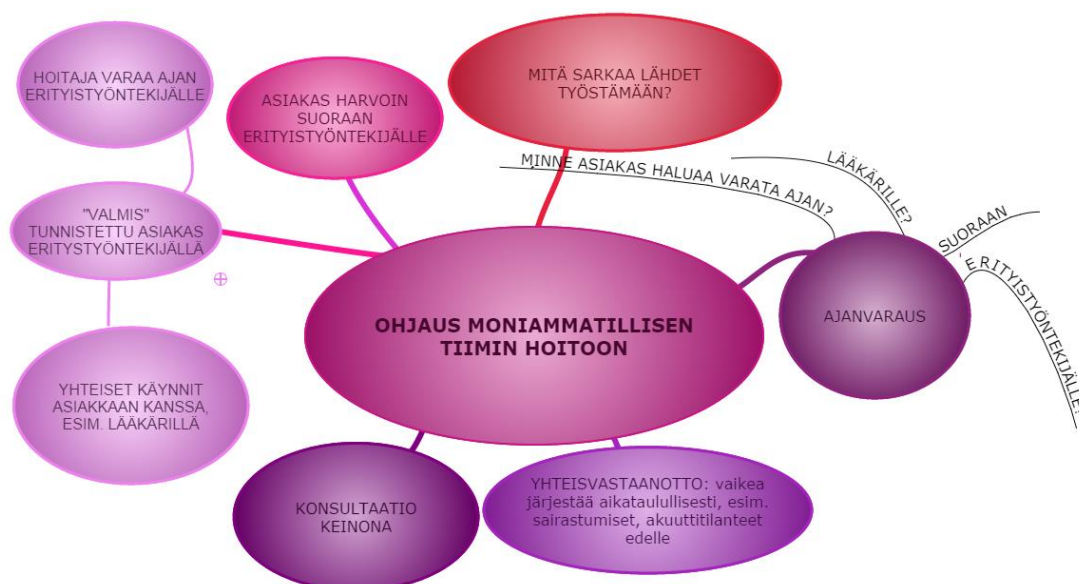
HOITAJA VARAA AJAN ERITYISTYÖNTEKIJÄLLE

ASIAKAS HARVOIN SUORAAN ERITYISTYÖNTEKIJÄLLE

MITÄ SARKAA LÄHDET TYÖSTÄMÄÄN?

MINNE ASIAKAS HALUAA VARATA AJAN?

LÄÄKÄRILLE?

SUORAAN

ERITYISTYÖNTEKIJÄLLE?

"VALMIS" TUNNISTETTU ASIAKAS ERITYSTYÖNTEKIJÄLLÄ

OHJAUS MONIAMMATILLISEN TIIMIN HOITOON

AJANVARAUS

YHTEISET KÄYNNIT ASIAKKAAN KANSSA, ESIM. LÄÄKÄRILLÄ

KONSULTAATIO KEINONA

YHTEISVASTAANOTTO: vaikea järjestää aikataulullisesti, esim. sairastumiset, akuuttitilanteet edelle